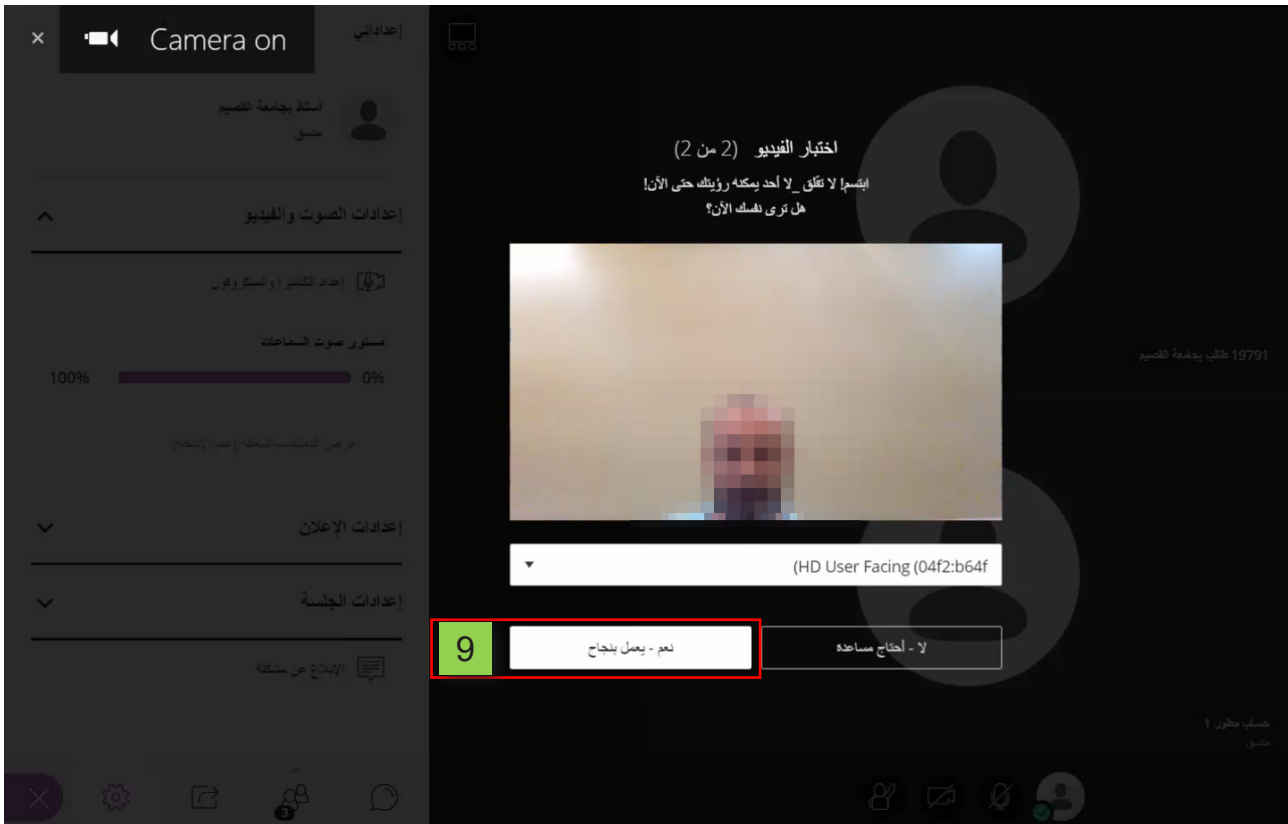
× Camera on

إعداداتي

أستاذ بجامعة القصيم
منسق

إعدادات الصوت والفيديو

إعداد الكاميرا والميكروفون

مستوى صوت السماعات

100% 0%

عرض التعليقات المغلقة (عند إتاحتها)

إعدادات الإعلان

إعدادات الجلسة

الإبلاغ عن مشكلة

3

اختبار الفيديو (2 من 2)

ابتسم! لا تقلق _لا أحد يمكنه رؤيتك حتى الآن!
هل ترى نفسك الآن؟

(HD User Facing (04f2:b64f

9

نعم - يعمل بنجاح

لا - أحتاج مساعدة

19791 طالب بجامعة القصيم

حساب مطور 1
منسق